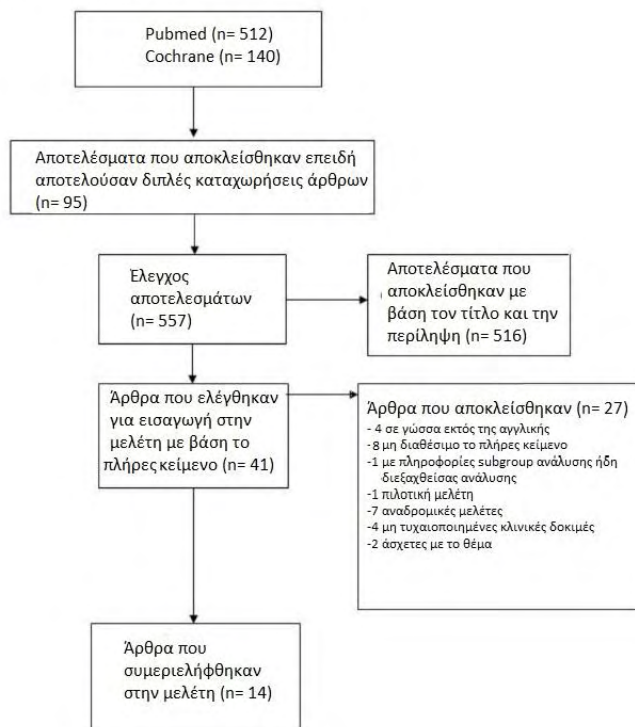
Pubmed (n= 512)
Cochrane (n= 140)

Αποτελέσματα που αποκλείσθηκαν επειδή αποτελούσαν διπλές καταχωρήσεις άρθρων (n= 95)

Έλεγχος αποτελεσμάτων (n= 557)

Αποτελέσματα που αποκλείσθηκαν με βάση τον τίτλο και την περίληψη (n= 516)

Άρθρα που ελέγθηκαν για εισαγωγή στην μελέτη με βάση το πλήρες κείμενο (n= 41)

Άρθρα που αποκλείσθηκαν (n= 27)
- 4 σε γώσσα εκτός της αγγλικής
-8 μη διαθέσιμο το πλήρες κείμενο
-1 με πληροφορίες subgroup ανάλυσης ήδη διεξαχθείσας ανάλυσης
-1 πιλοτική μελέτη
-7 αναδρομικές μελέτες
-4 μη τυχαιοποιημένες κλινικές δοκιμές
-2 άσχετες με το θέμα

Άρθρα που συμεριελήφθηκαν στην μελέτη (n= 14)